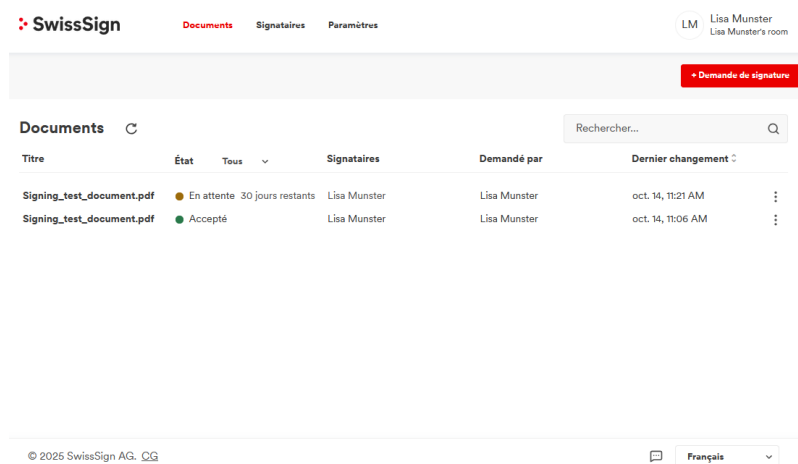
SwissSign

Documents Signataires Paramètres

LM Lisa Munster
Lisa Munster's room

+ Demande de signature

Documents

Rechercher...

| Titre | État Tous | Signataires | Demandé par | Dernier changement |
|---|---|---|---|---|
| Signing_test_document.pdf | En attente 30 jours restants | Lisa Munster | Lisa Munster | oct. 14, 11:21 AM |
| Signing_test_document.pdf | Accepté | Lisa Munster | Lisa Munster | oct. 14, 11:06 AM |

© 2025 SwissSign AG. CG

Français